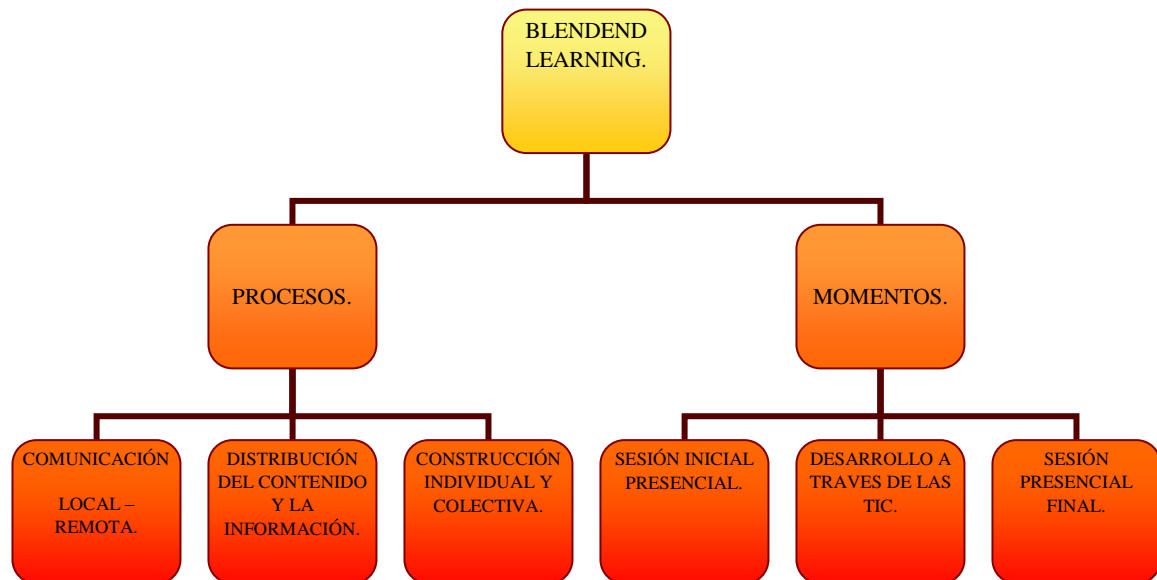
BLENDEND LEARNING.

PROCESOS.

MOMENTOS.

COMUNICACIÓN

LOCAL – REMOTA.

DISTRIBUCIÓN DEL CONTENIDO Y LA INFORMACIÓN.

CONSTRUCCIÓN INDIVIDUAL Y COLECTIVA.

SESIÓN INICIAL PRESENCIAL.

DESARROLLO A TRAVES DE LAS TIC.

SESIÓN PRESENCIAL FINAL.